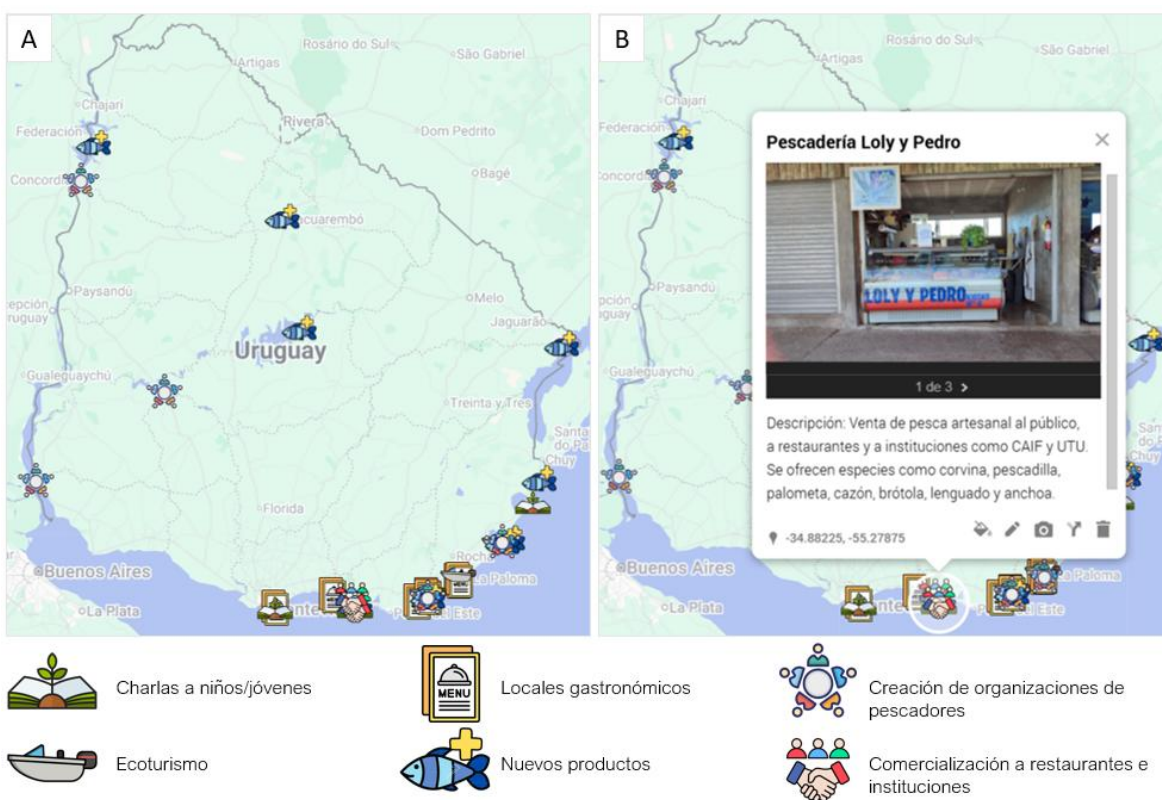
A

Rosário do Sul
São Gabriel
Artigas
Chajarí
Federación
Rivera
Dom Pedrito
Concordia
Bagé
Tacuarembó
Paysandú
Melo
Concepción del Uruguay
Jaguarão
Uruguay
Gualeguaychú
Treinta y Tres
Santa Vitória do Palmar
Chuy
Florida
Rocha
Buenos Aires
La Paloma
La Plata
Punta del Este

B

Rosário do Sul
São Gabriel
Artigas
Chajarí
Federación
Concordia
Paysandú
Gualeguaychú
Buenos Aires
La Plata
La Paloma
Punta del Este

Pescadería Loly y Pedro

LOLY Y PEDRO

1 de 3 >

Descripción: Venta de pesca artesanal al público, a restaurantes y a instituciones como CAIF y UTU. Se ofrecen especies como corvina, pescadilla, palometa, cazón, brótola, lenguado y anchoa.

-34.88225, -55.27875

Charlas a niños/jóvenes

MENU

Locales gastronómicos

Creación de organizaciones de pescadores

Ecoturismo

Nuevos productos

Comercialización a restaurantes e instituciones